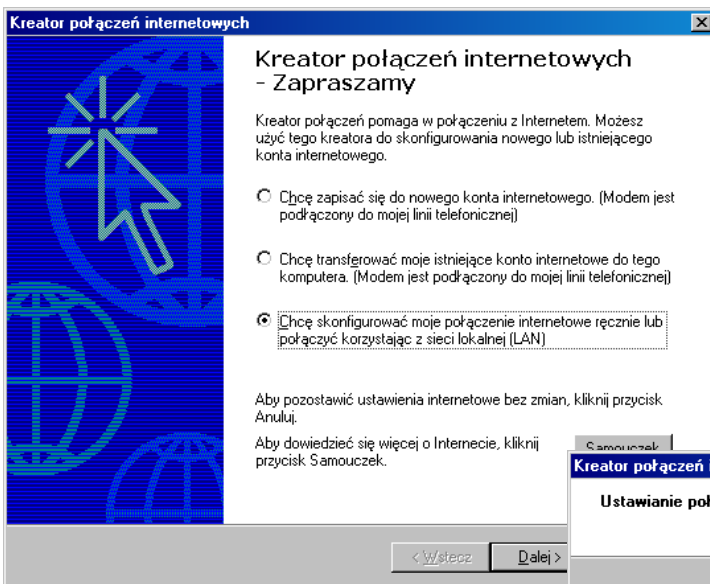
Kreator połączeń internetowych

Kreator połączeń internetowych - Zapraszamy

Kreator połączeń pomaga w połączeniu z Internetem. Możesz użyć tego kreatora do skonfigurowania nowego lub istniejącego konta internetowego.

Chcę zapisać się do nowego konta internetowego. (Modem jest podłączony do mojej linii telefonicznej)

Chcę transferować moje istniejące konto internetowe do tego komputera. (Modem jest podłączony do mojej linii telefonicznej)

Chcę skonfigurować moje połączenie internetowe ręcznie lub połączyć korzystając z sieci lokalnej (LAN)

Aby pozostawić ustawienia internetowe bez zmian, kliknij przycisk Anuluj.

Aby dowiedzieć się więcej o Internecie, kliknij przycisk Samouczek.

Samouczek

Kreator połączeń i

Ustawianie poł

< Wstecz

Dalej >